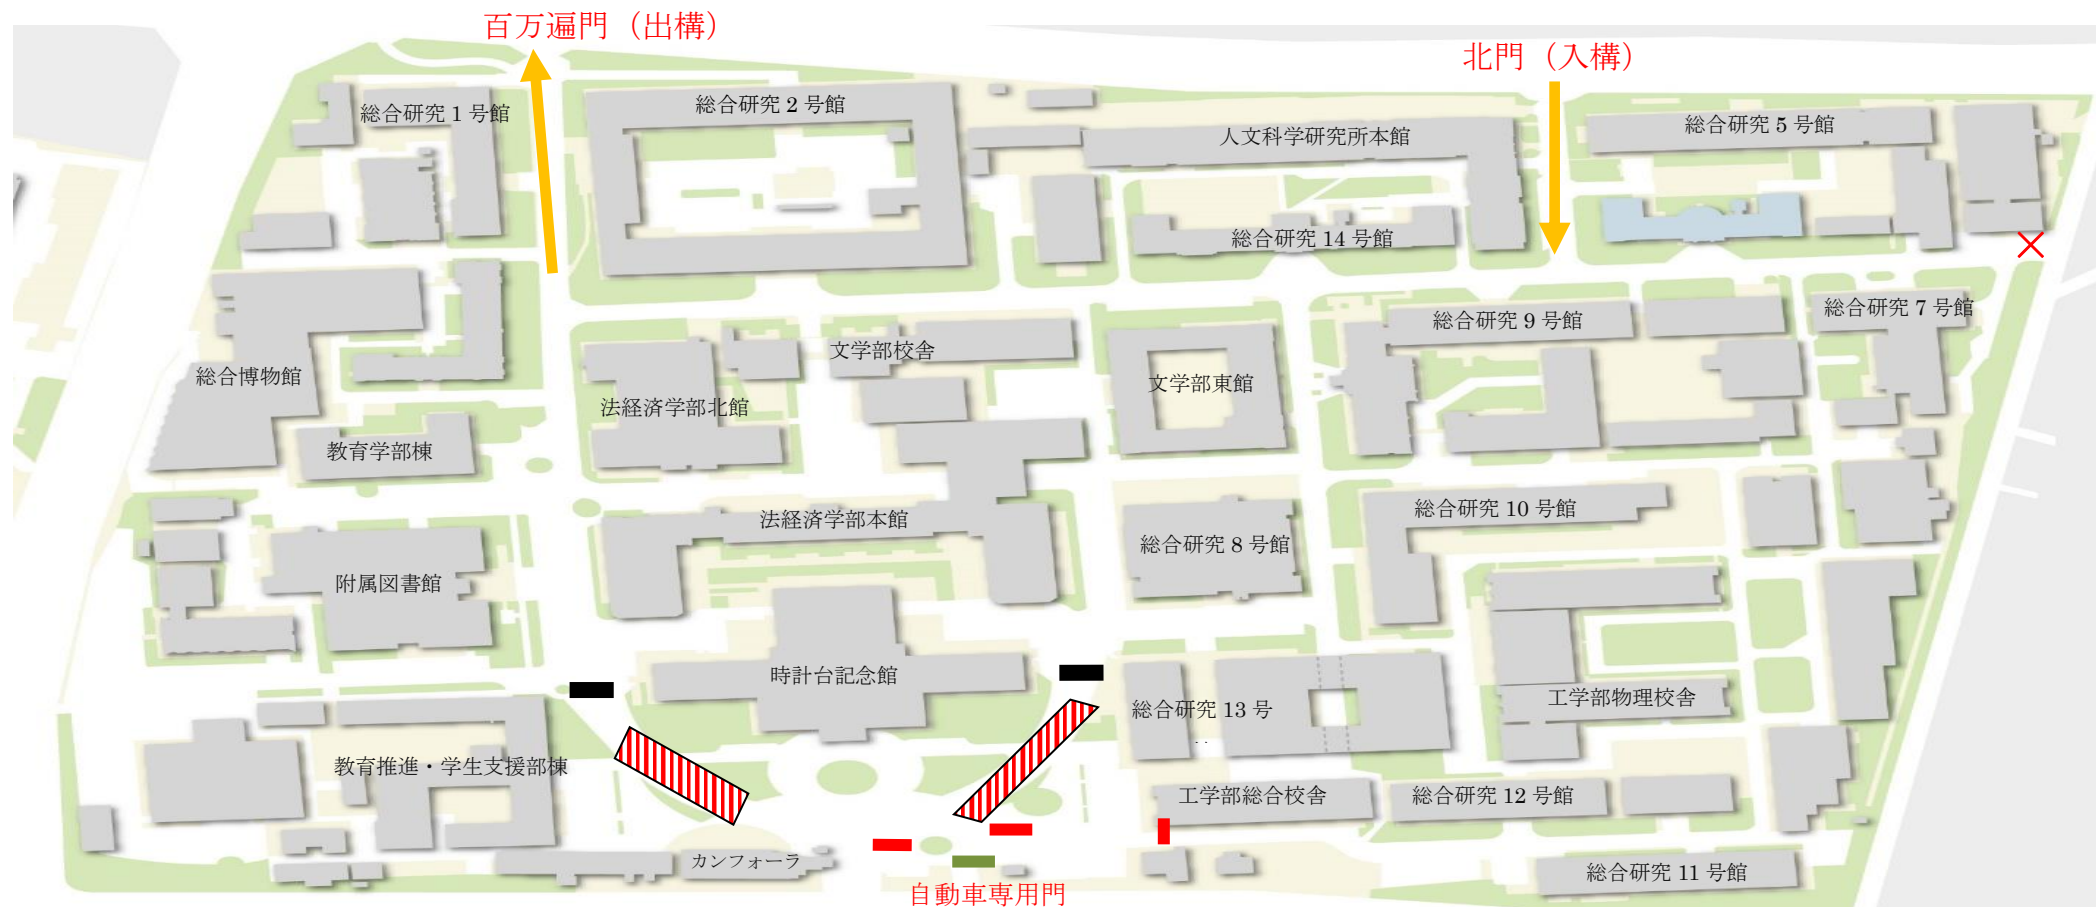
百万遍門（出構）

北門（入構）

総合研究 1 号館

総合研究 2 号館

人文科学研究所本館

総合研究 5 号館

総合研究 14 号館

総合研究 9 号館

総合研究 7 号館

総合博物館

文学部校舎

文学部東館

法経済学部北館

教育学部棟

総合研究 10 号館

法経済学部本館

総合研究 8 号館

附属図書館

時計台記念館

総合研究 13 号

工学部物理校舎

教育推進・学生支援部棟

工学部総合校舎

総合研究 12 号館

カンフォーラ

総合研究 11 号館

自動車専用門